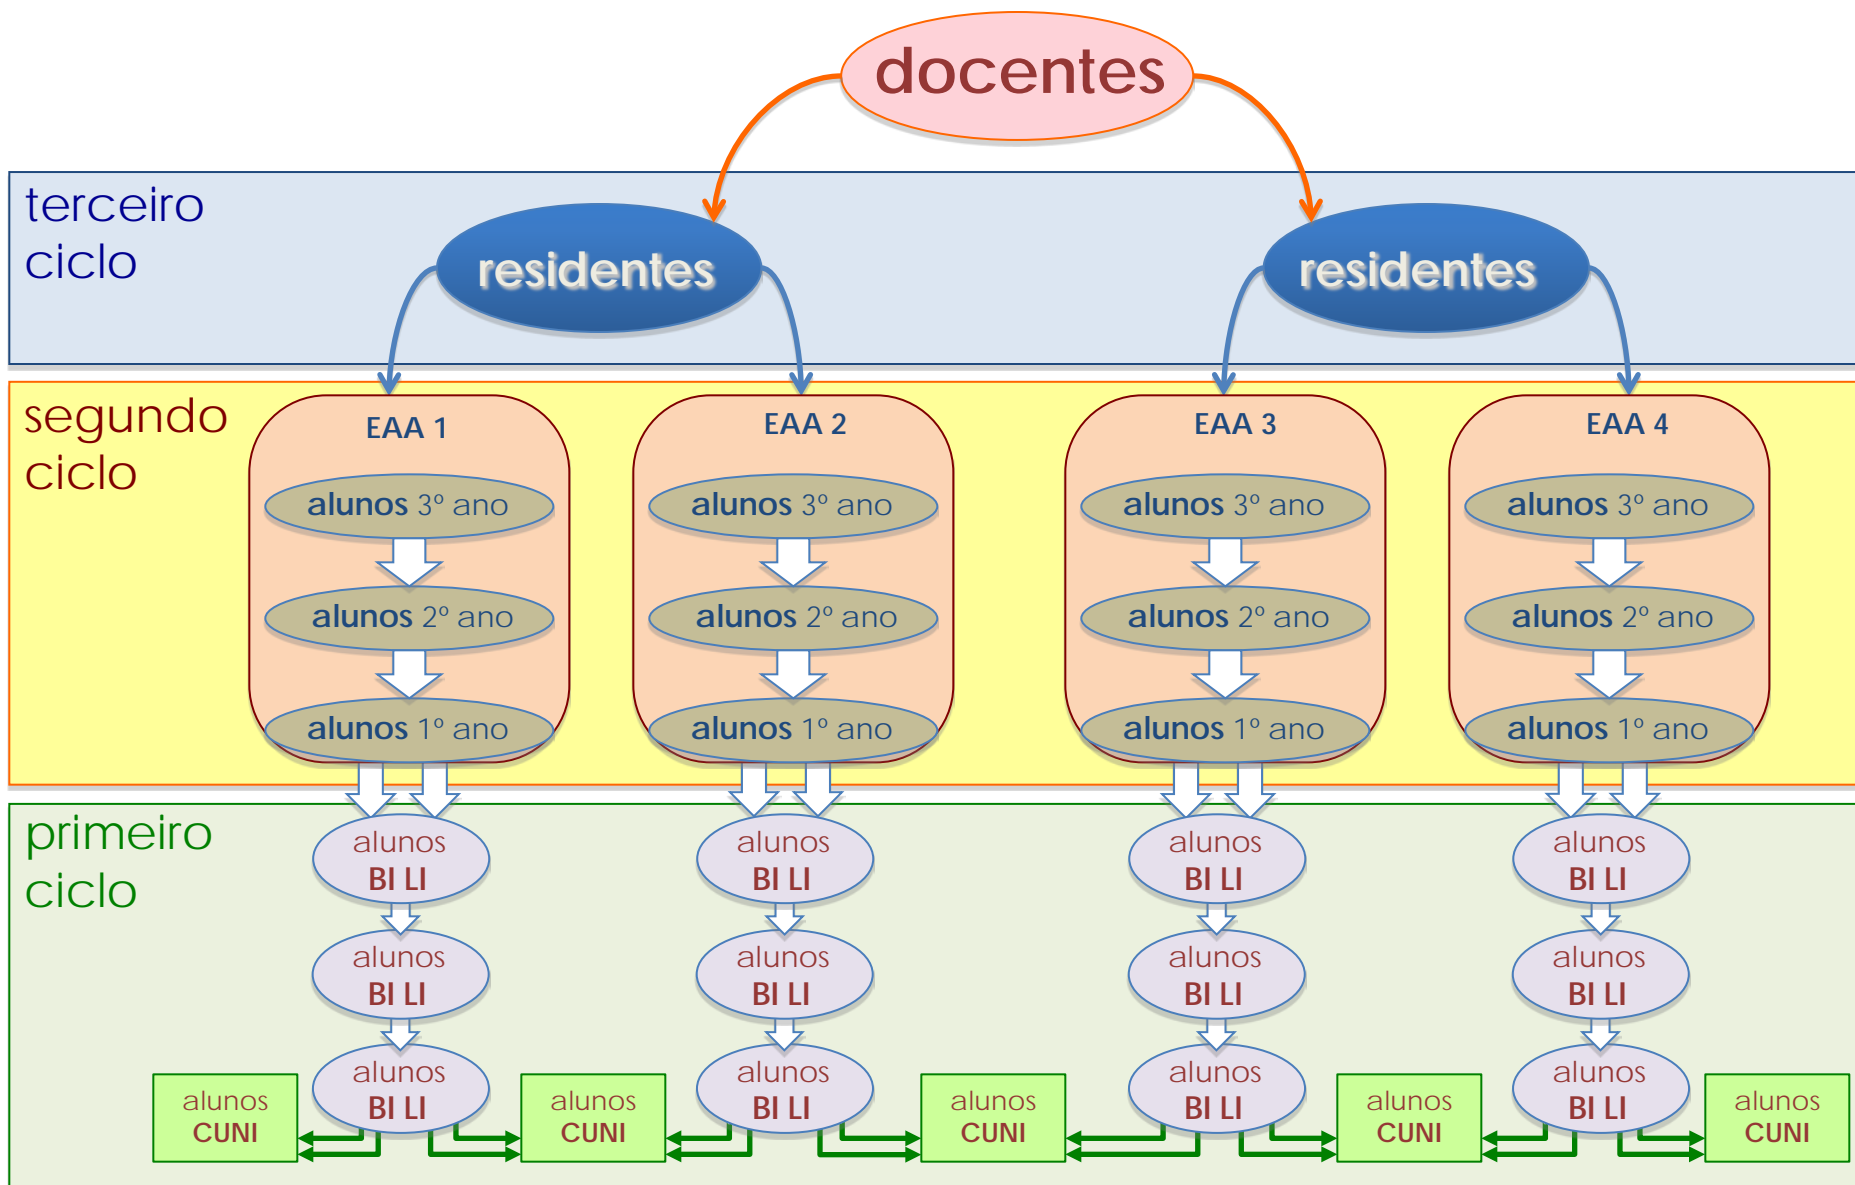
docentes

terceiro ciclo

residentes

residentes

segundo ciclo

EAA 1

alunos 3º ano

alunos 2º ano

alunos 1º ano

EAA 2

alunos 3º ano

alunos 2º ano

alunos 1º ano

EAA 3

alunos 3º ano

alunos 2º ano

alunos 1º ano

EAA 4

alunos 3º ano

alunos 2º ano

alunos 1º ano

primeiro ciclo

alunos BI LI

alunos BI LI

alunos BI LI

alunos BI LI

alunos BI LI

alunos BI LI

alunos BI LI

alunos BI LI

alunos BI LI

alunos BI LI

alunos BI LI

alunos BI LI

alunos CUNI

alunos CUNI

alunos CUNI

alunos CUNI

alunos CUNI